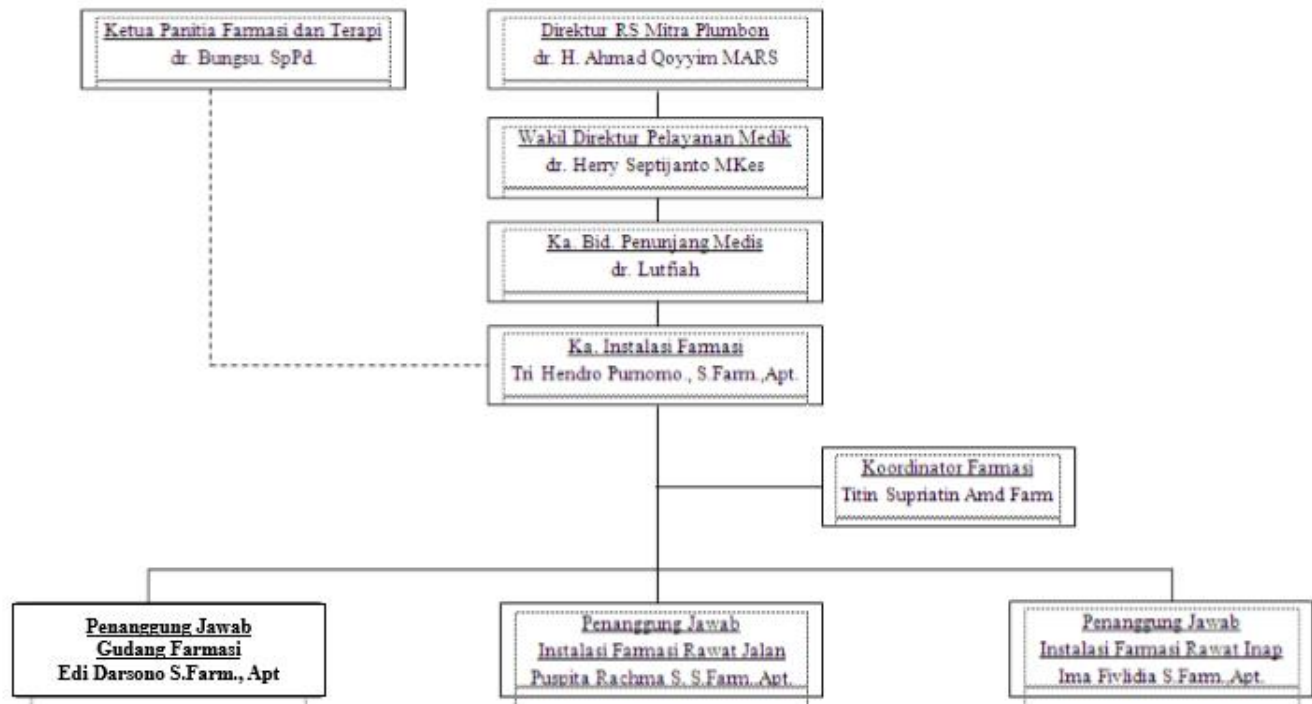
Ketua Panitia Farmasi dan Terapi
dr. Bungsu. SpPd.

Direktur RS Mitra Plumbon
dr. H. Ahmad Qoyyim MARS

Wakil Direktur Pelayanan Medik
dr. Herry Septijanto MKes

Ka. Bid. Penunjang Medis
dr. Lutfiah

Ka. Instalasi Farmasi
Tri Hendro Purnomo., S.Farm.,Apt.

Koordinator Farmasi
Titin Supriatin Amd Farm

Penanggung Jawab
Gudang Farmasi
Edi Darsono S.Farm., Apt

Penanggung Jawab
Instalasi Farmasi Rawat Jalan
Puspita Rachma S. S.Farm.,Apt.

Penanggung Jawab
Instalasi Farmasi Rawat Inap
Ima Fivlidia S.Farm.,Apt.